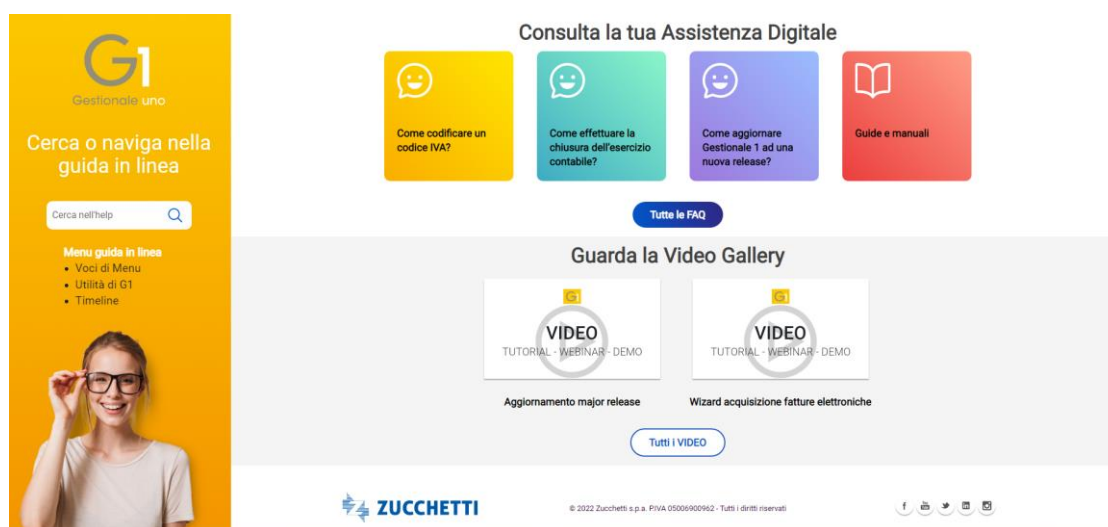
G1
Gestionale uno

Cerca o naviga nella guida in linea

Cerca nell'help

Menu guida in linea
- Voci di Menu
- Utilità di G1
- Timeline

Consulta la tua Assistenza Digitale

Come codificare un codice IVA?

Come effettuare la chiusura dell'esercizio contabile?

Come aggiornare Gestionale 1 ad una nuova release?

Guide e manuali

Tutte le FAQ

Guarda la Video Gallery

G1
VIDEO
TUTORIAL - WEBINAR - DEMO

Aggiornamento major release

G1
VIDEO
TUTORIAL - WEBINAR - DEMO

Wizard acquisizione fatture elettroniche

Tutti i VIDEO

ZUCCHETTI

© 2022 Zucchetti s.p.a. P.IVA 05006900962 - Tutti i diritti riservati